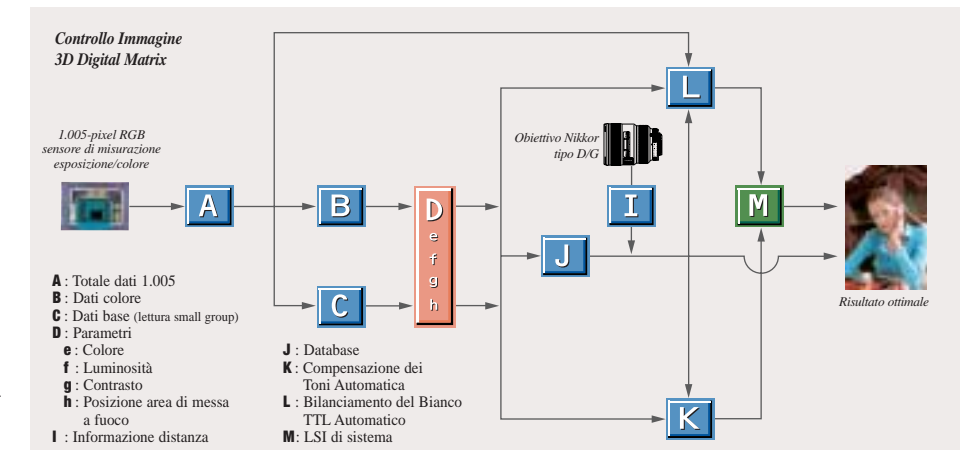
Controllo Immagine
3D Digital Matrix

1.005-pixel RGB
sensore di misurazione
esposizione/colore

A

B

C

D
e
f
g
h

Obiettivo Nikkor
tipo D/G

I

J

L

K

M

Risultato ottimale

A : Totale dati 1.005
B : Dati colore
C : Dati base (lettura small group)
D : Parametri
e : Colore
f : Luminosità
g : Contrasto
h : Posizione area di messa a fuoco
I : Informazione distanza

J : Database
K : Compensazione dei Toni Automatica
L : Bilanciamento del Bianco TTL Automatico
M : LSI di sistema